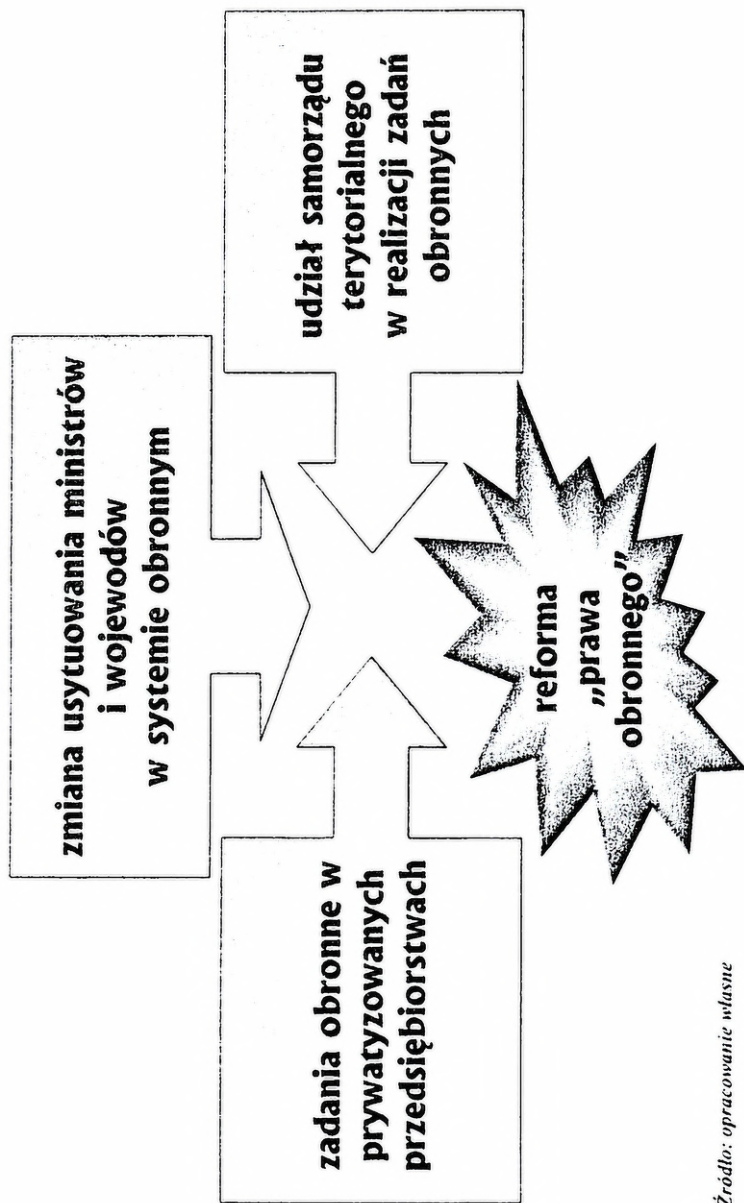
udział samorządu terytorialnego w realizacji zadań obronnych

zmiana usytuowania ministrów i wojewodów w systemie obronnym

reforma „prawa obronnego"

zadania obronne w prywatyzowanych przedsiębiorstwach

Źródło: opracowanie własne